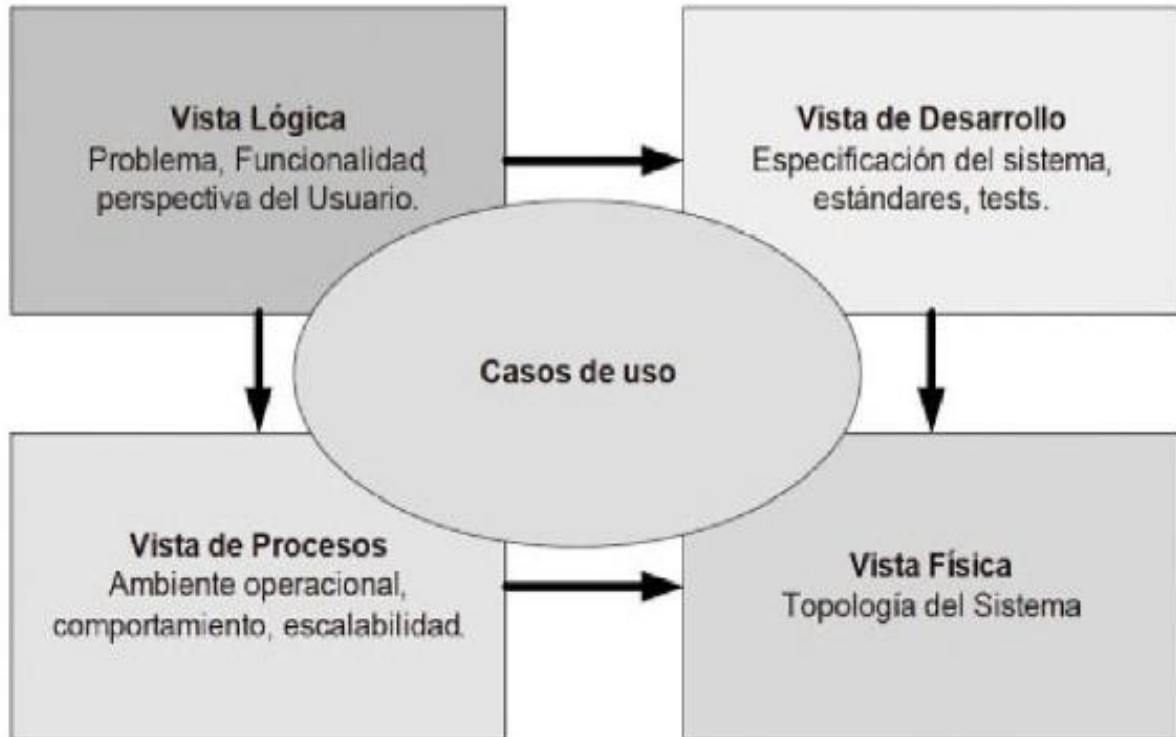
**Vista Lógica**
Problema, Funcionalidad, perspectiva del Usuario.

**Vista de Desarrollo**
Especificación del sistema, estándares, tests.

**Casos de uso**

**Vista de Procesos**
Ambiente operacional, comportamiento, escalabilidad.

**Vista Física**
Topología del Sistema